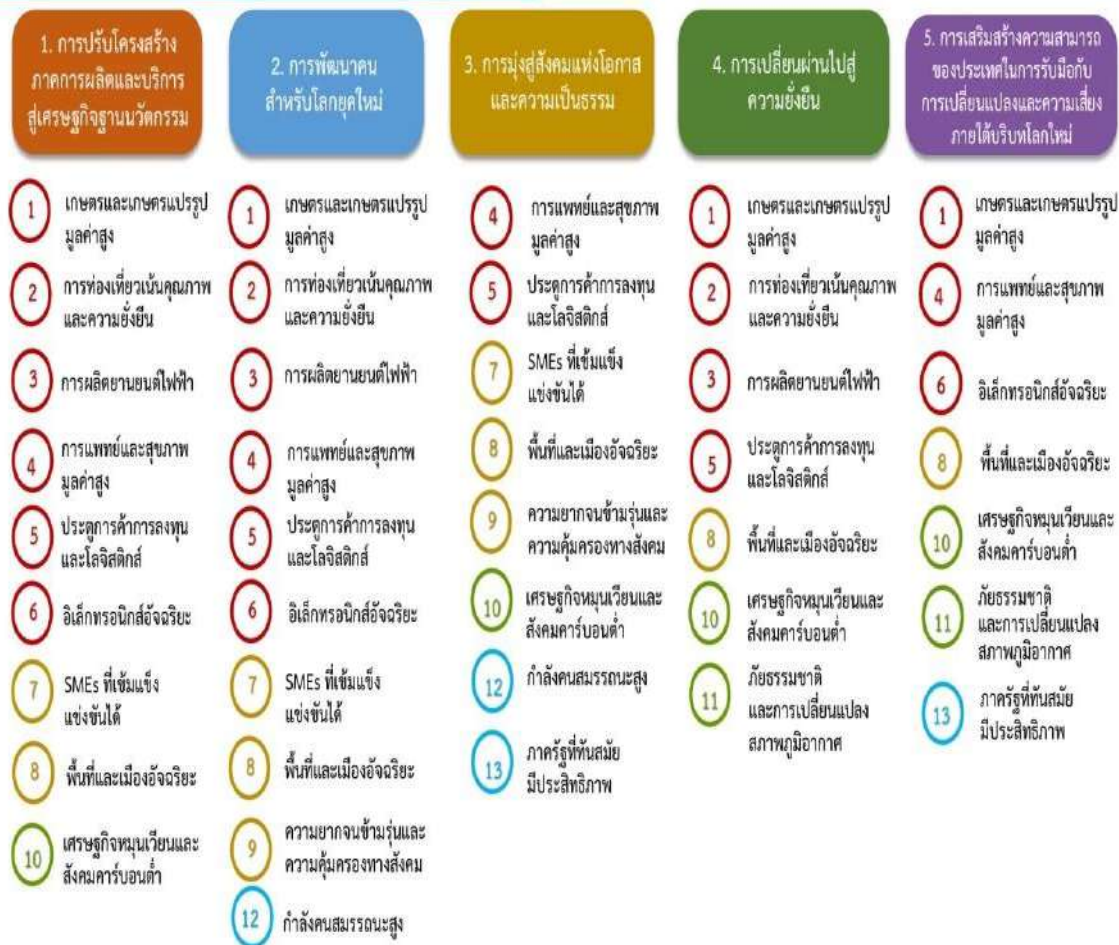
1. การปรับโครงสร้างภาคการผลิตและบริการสู่เศรษฐกิจฐานนวัตกรรม

1 เกษตรและเกษตรแปรรูปมูลค่าสูง

2 การท่องเที่ยวเน้นคุณภาพและความยั่งยืน

3 การผลิตยานยนต์ไฟฟ้า

4 การแพทย์และสุขภาพมูลค่าสูง

5 ประตูการค้าการลงทุนและโลจิสติกส์

6 อิเล็กทรอนิกส์อัจฉริยะ

7 SMEs ที่เข้มแข็งแข่งขันได้

8 พื้นที่และเมืองอัจฉริยะ

10 เศรษฐกิจหมุนเวียนและสังคมคาร์บอนต่ำ

2. การพัฒนาคนสำหรับโลกยุคใหม่

1 เกษตรและเกษตรแปรรูปมูลค่าสูง

2 การท่องเที่ยวเน้นคุณภาพและความยั่งยืน

3 การผลิตยานยนต์ไฟฟ้า

4 การแพทย์และสุขภาพมูลค่าสูง

5 ประตูการค้าการลงทุนและโลจิสติกส์

6 อิเล็กทรอนิกส์อัจฉริยะ

7 SMEs ที่เข้มแข็งแข่งขันได้

8 พื้นที่และเมืองอัจฉริยะ

9 ความยากจนข้ามรุ่นและความคุ้มครองทางสังคม

12 กำลังคนสมรรถนะสูง

3. การมุ่งสู่สังคมแห่งโอกาสและความเป็นธรรม

4 การแพทย์และสุขภาพมูลค่าสูง

5 ประตูการค้าการลงทุนและโลจิสติกส์

7 SMEs ที่เข้มแข็งแข่งขันได้

8 พื้นที่และเมืองอัจฉริยะ

9 ความยากจนข้ามรุ่นและความคุ้มครองทางสังคม

10 เศรษฐกิจหมุนเวียนและสังคมคาร์บอนต่ำ

12 กำลังคนสมรรถนะสูง

13 ภาครัฐที่ทันสมัยมีประสิทธิภาพ

4. การเปลี่ยนผ่านไปสู่ความยั่งยืน

1 เกษตรและเกษตรแปรรูปมูลค่าสูง

2 การท่องเที่ยวเน้นคุณภาพและความยั่งยืน

3 การผลิตยานยนต์ไฟฟ้า

5 ประตูการค้าการลงทุนและโลจิสติกส์

8 พื้นที่และเมืองอัจฉริยะ

10 เศรษฐกิจหมุนเวียนและสังคมคาร์บอนต่ำ

11 ภัยธรรมชาติและการเปลี่ยนแปลงสภาพภูมิอากาศ

5. การเสริมสร้างความสามารถของประเทศในการรับมือกับการเปลี่ยนแปลงและความเสี่ยงภายใต้บริบทโลกใหม่

1 เกษตรและเกษตรแปรรูปมูลค่าสูง

4 การแพทย์และสุขภาพมูลค่าสูง

6 อิเล็กทรอนิกส์อัจฉริยะ

8 พื้นที่และเมืองอัจฉริยะ

10 เศรษฐกิจหมุนเวียนและสังคมคาร์บอนต่ำ

11 ภัยธรรมชาติและการเปลี่ยนแปลงสภาพภูมิอากาศ

13 ภาครัฐที่ทันสมัยมีประสิทธิภาพ